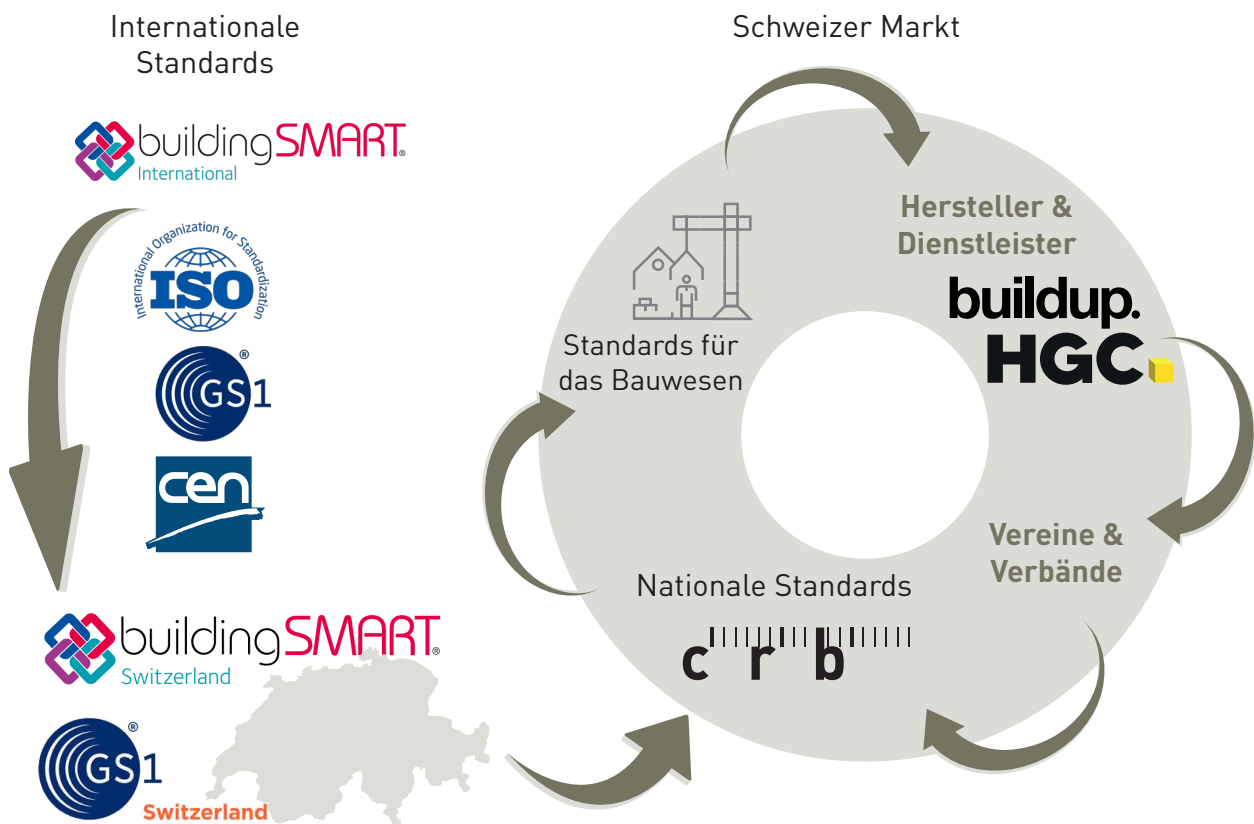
Internationale Standards

buildingSMART® International

International Organization for Standardization
ISO

GS1®

cen

buildingSMART® Switzerland

GS1® Switzerland

Schweizer Markt

Hersteller & Dienstleister

buildup.
HGC

Standards für das Bauwesen

Vereine & Verbände

Nationale Standards

crb